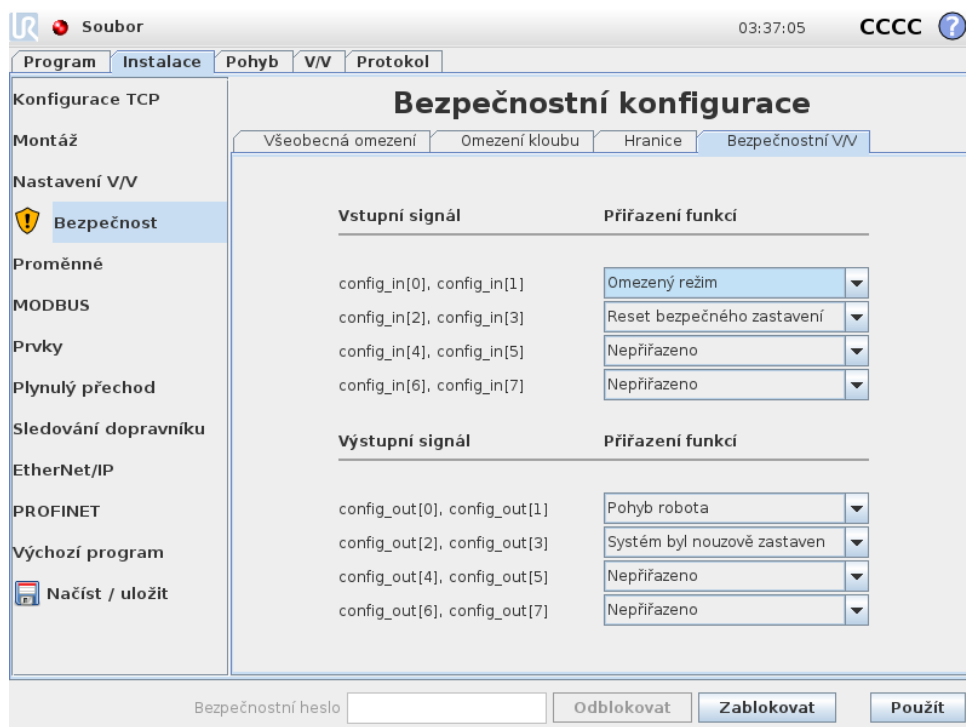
Soubor

03:37:05 CCCC ?

Program | Instalace | Pohyb | V/V | Protokol

Konfigurace TCP
Montáž
Nastavení V/V
Bezpečnost
Proměnné
MODBUS
Prvky
Plynulý přechod
Sledování dopravníku
EtherNet/IP
PROFINET
Výchozí program
Načíst / uložit

Bezpečnostní konfigurace

Všeobecná omezení | Omezení kloubu | Hranice | Bezpečnostní V/V

| Vstupní signál | Přiřazení funkcí |
|---|---|
| config_in[0], config_in[1] | Omezený režim |
| config_in[2], config_in[3] | Reset bezpečného zastavení |
| config_in[4], config_in[5] | Nepřiřazeno |
| config_in[6], config_in[7] | Nepřiřazeno |

| Výstupní signál | Přiřazení funkcí |
|---|---|
| config_out[0], config_out[1] | Pohyb robota |
| config_out[2], config_out[3] | Systém byl nouzově zastaven |
| config_out[4], config_out[5] | Nepřiřazeno |
| config_out[6], config_out[7] | Nepřiřazeno |

Bezpečnostní heslo | Odblokovat | Zablokovat | Použít